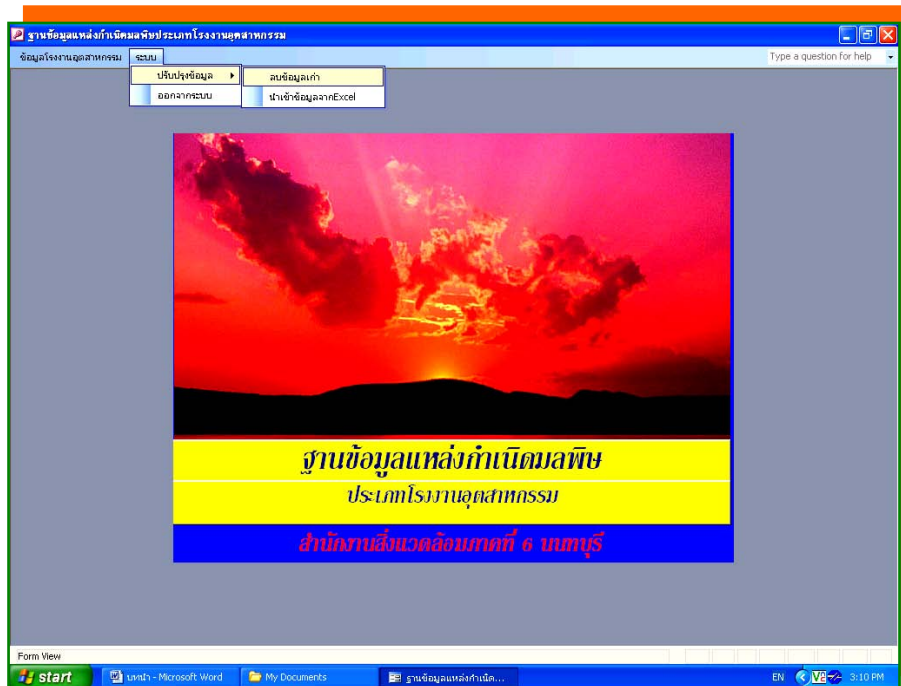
ฐานข้อมูลแหล่งกำเนิดมลพิษประเภทโรงงานอุตสาหกรรม

ข้อมูลโรงงานอุตสาหกรรม ระบบ

Type a question for help

ปรับปรุงข้อมูล

ออกจากระบบ

ลบข้อมูลเก่า

นำเข้าข้อมูลจากExcel

ฐานข้อมูลแหล่งกำเนิดมลพิษ

ประเภทโรงงานอุตสาหกรรม

สำนักงานสิ่งแวดล้อมภาคที่ 6 นนทบุรี

Form View

start

บทนำ - Microsoft Word

My Documents

ฐานข้อมูลแหล่งกำเนิด...

EN

3:10 PM